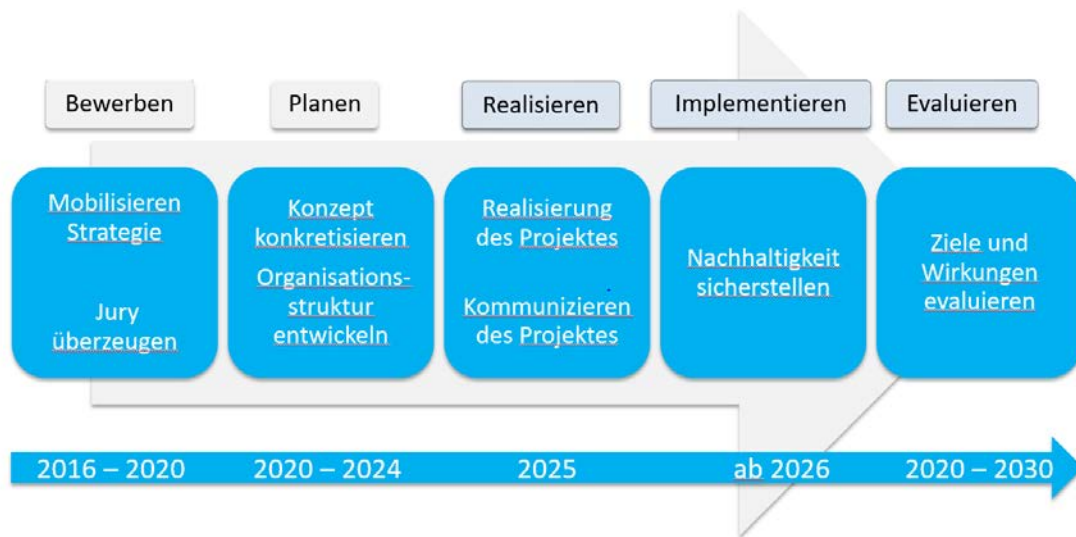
Bewerben

Planen

Realisieren

Implementieren

Evaluieren

Mobilisieren Strategie

Jury überzeugen

Konzept konkretisieren

Organisations-struktur entwickeln

Realisierung des Projektes

Kommunizieren des Projektes

Nachhaltigkeit sicherstellen

Ziele und Wirkungen evaluieren

2016 – 2020

2020 – 2024

2025

ab 2026

2020 – 2030